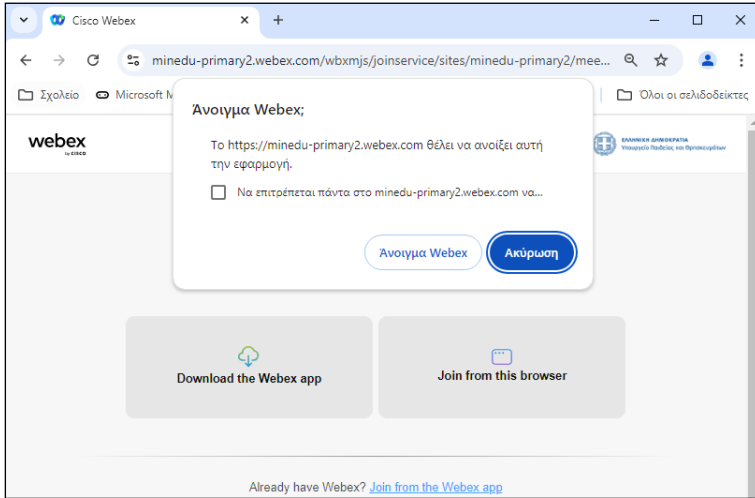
Cisco Webex

minedu-primary2.webex.com/wbxmjs/joinservice/sites/minedu-primary2/mee...

Σχολείο Microsoft M

Όλοι οι σελιδοδείκτες

webex by CISCO

ΕΛΛΗΝΙΚΗ ΔΗΜΟΚΡΑΤΙΑ Υπουργείο Παιδείας και Θρησκευμάτων

Άνοιγμα Webex;

Το https://minedu-primary2.webex.com θέλει να ανοίξει αυτή την εφαρμογή.

Να επιτρέπεται πάντα στο minedu-primary2.webex.com να...

Άνοιγμα Webex

Ακύρωση

Download the Webex app

Join from this browser

Already have Webex? Join from the Webex app